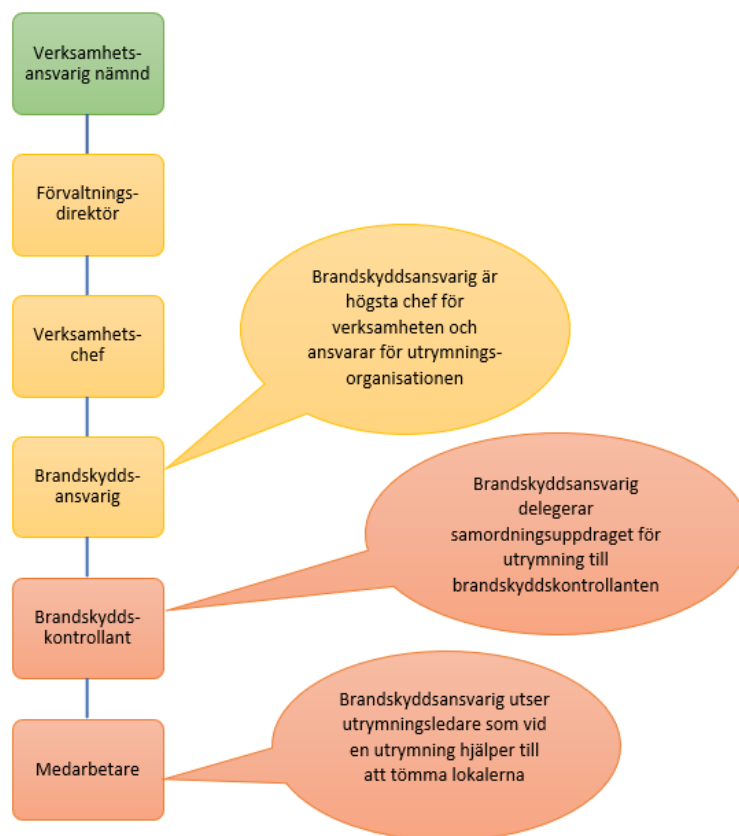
Verksamhetsansvarig nämnd

Förvaltningsdirektör

Verksamhetschef

Brandskyddsansvarig

Brandskyddskontrollant

Medarbetare

Brandskyddsansvarig är högsta chef för verksamheten och ansvarar för utrymningsorganisationen

Brandskyddsansvarig delegerar samordningsuppdraget för utrymning till brandskyddskontrollanten

Brandskyddsansvarig utser utrymningsledare som vid en utrymning hjälper till att tömma lokalerna